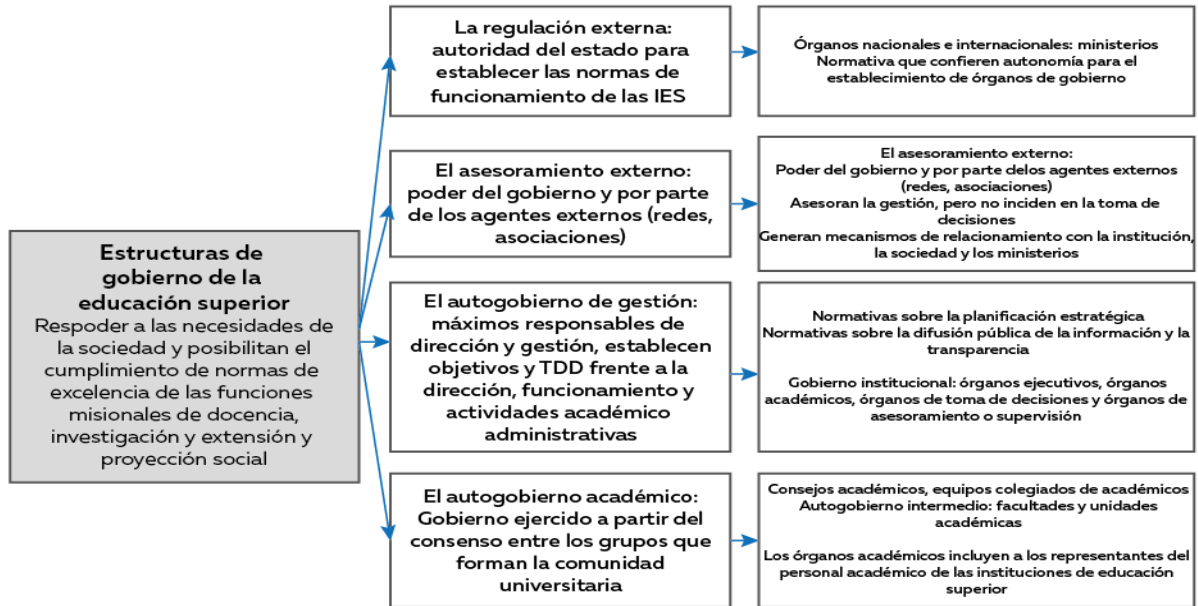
Estructuras de gobierno de la educación superior
Respoder a las necesidades de la sociedad y posibilitan el cumplimiento de normas de excelencia de las funciones misionales de docencia, investigación y extensión y proyección social

La regulación externa: autoridad del estado para establecer las normas de funcionamiento de las IES

Órganos nacionales e internacionales: ministerios
Normativa que confieren autonomía para el establecimiento de órganos de gobierno

El asesoramiento externo: poder del gobierno y por parte de los agentes externos (redes, asociaciones)

El asesoramiento externo:
Poder del gobierno y por parte delos agentes externos (redes, asociaciones)
Asesoran la gestión, pero no inciden en la toma de decisiones
Generan mecanismos de relacionamiento con la institución, la sociedad y los ministerios

El autogobierno de gestión: máximos responsables de dirección y gestión, establecen objetivos y TDD frente a la dirección, funcionamiento y actividades académico administrativas

Normativas sobre la planificación estratégica
Normativas sobre la difusión pública de la información y la transparencia

Gobierno institucional: órganos ejecutivos, órganos académicos, órganos de toma de decisiones y órganos de asesoramiento o supervisión

El autogobierno académico: Gobierno ejercido a partir del consenso entre los grupos que forman la comunidad universitaria

Consejos académicos, equipos colegiados de académicos
Autogobierno intermedio: facultades y unidades académicas

Los órganos académicos incluyen a los representantes del personal académico de las instituciones de educación superior